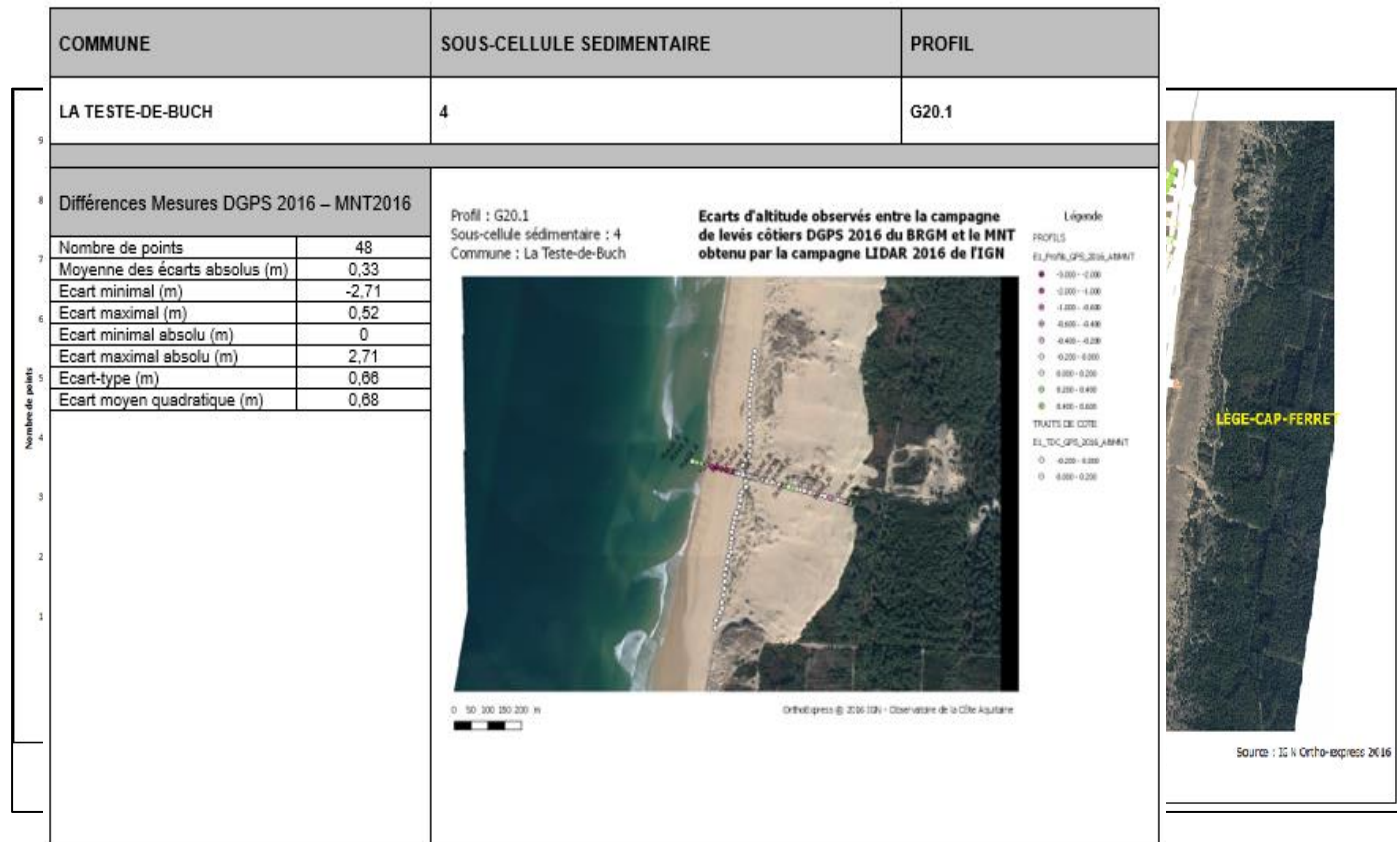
| COMMUNE | SOUS-CELLULE SEDIMENTAIRE | PROFIL |
|---|---|---|
| LA TESTE-DE-BUCH | 4 | G20.1 |

Différences Mesures DGPS 2016 – MNT2016

| | |
|---|---|
| Nombre de points | 48 |
| Moyenne des écarts absolus (m) | 0,33 |
| Ecart minimal (m) | -2,71 |
| Ecart maximal (m) | 0,52 |
| Ecart minimal absolu (m) | 0 |
| Ecart maximal absolu (m) | 2,71 |
| Ecart-type (m) | 0,66 |
| Ecart moyen quadratique (m) | 0,68 |

9
8
7
6
Nombre de points
5
4
3
2
1

Profil : G20.1
Sous-cellule sédimentaire : 4
Commune : La Teste-de-Buch

Ecarts d'altitude observés entre la campagne de levés côtiers DGPS 2016 du BRGM et le MNT obtenu par la campagne LIDAR 2016 de l'IGN

Légende
PROFILS
E1_Profil_GPS_2016_ABMNT
-3.000 - -2.000
-2.000 - -1.000
-1.000 - -0.600
-0.600 - -0.400
-0.400 - -0.200
-0.200 - 0.000
0.000 - 0.200
0.200 - 0.400
0.400 - 0.600
TRAITS DE COTE
E1_TDC_GPS_2016_ABMNT
-0.200 - 0.000
0.000 - 0.200

0 50 100 150 200 m

OrthoExpress @ 2016 IGN - Observatoire de la Côte Aquitaine

LEGE-CAP-FERRET

Source : IGN Ortho-express 2016